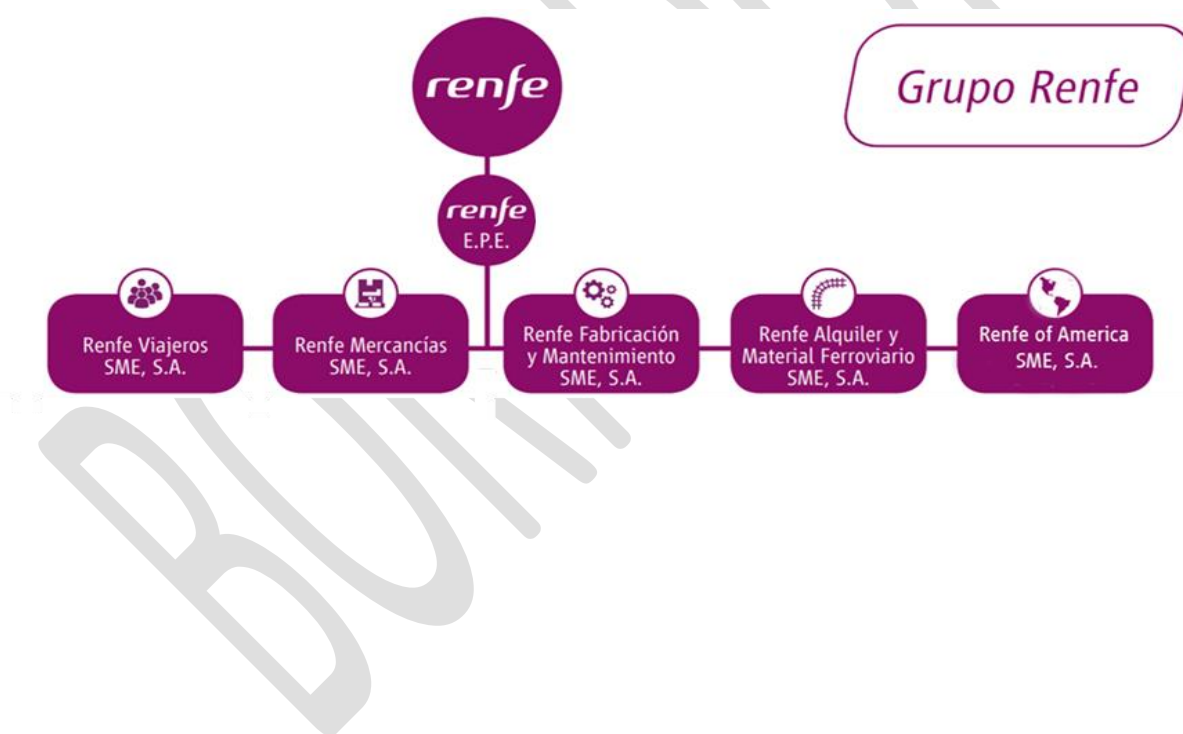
renfe

Grupo Renfe

renfe
E.P.E.

Renfe Viajeros
SME, S.A.

Renfe Mercancías
SME, S.A.

Renfe Fabricación y Mantenimiento
SME, S.A.

Renfe Alquiler y Material Ferroviario
SME, S.A.

Renfe of America
SME, S.A.

BOM